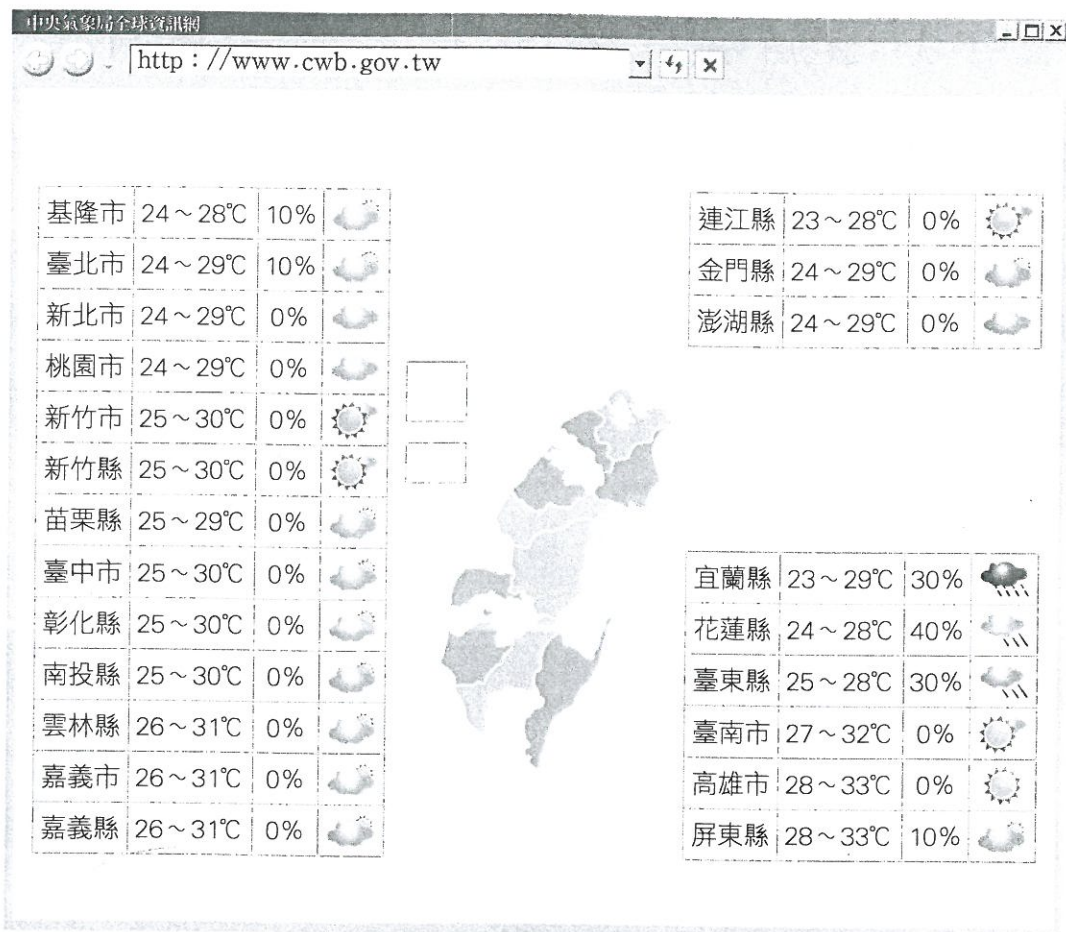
中央氣象局全球資訊網

http://www.cwb.gov.tw

| 基隆市 | 24～28℃ | 10% |
|---|---|---|
| 臺北市 | 24～29℃ | 10% |
| 新北市 | 24～29℃ | 0% |
| 桃園市 | 24～29℃ | 0% |
| 新竹市 | 25～30℃ | 0% |
| 新竹縣 | 25～30℃ | 0% |
| 苗栗縣 | 25～29℃ | 0% |
| 臺中市 | 25～30℃ | 0% |
| 彰化縣 | 25～30℃ | 0% |
| 南投縣 | 25～30℃ | 0% |
| 雲林縣 | 26～31℃ | 0% |
| 嘉義市 | 26～31℃ | 0% |
| 嘉義縣 | 26～31℃ | 0% |

| 連江縣 | 23～28℃ | 0% |
|---|---|---|
| 金門縣 | 24～29℃ | 0% |
| 澎湖縣 | 24～29℃ | 0% |

| 宜蘭縣 | 23～29℃ | 30% |
|---|---|---|
| 花蓮縣 | 24～28℃ | 40% |
| 臺東縣 | 25～28℃ | 30% |
| 臺南市 | 27～32℃ | 0% |
| 高雄市 | 28～33℃ | 0% |
| 屏東縣 | 28～33℃ | 10% |